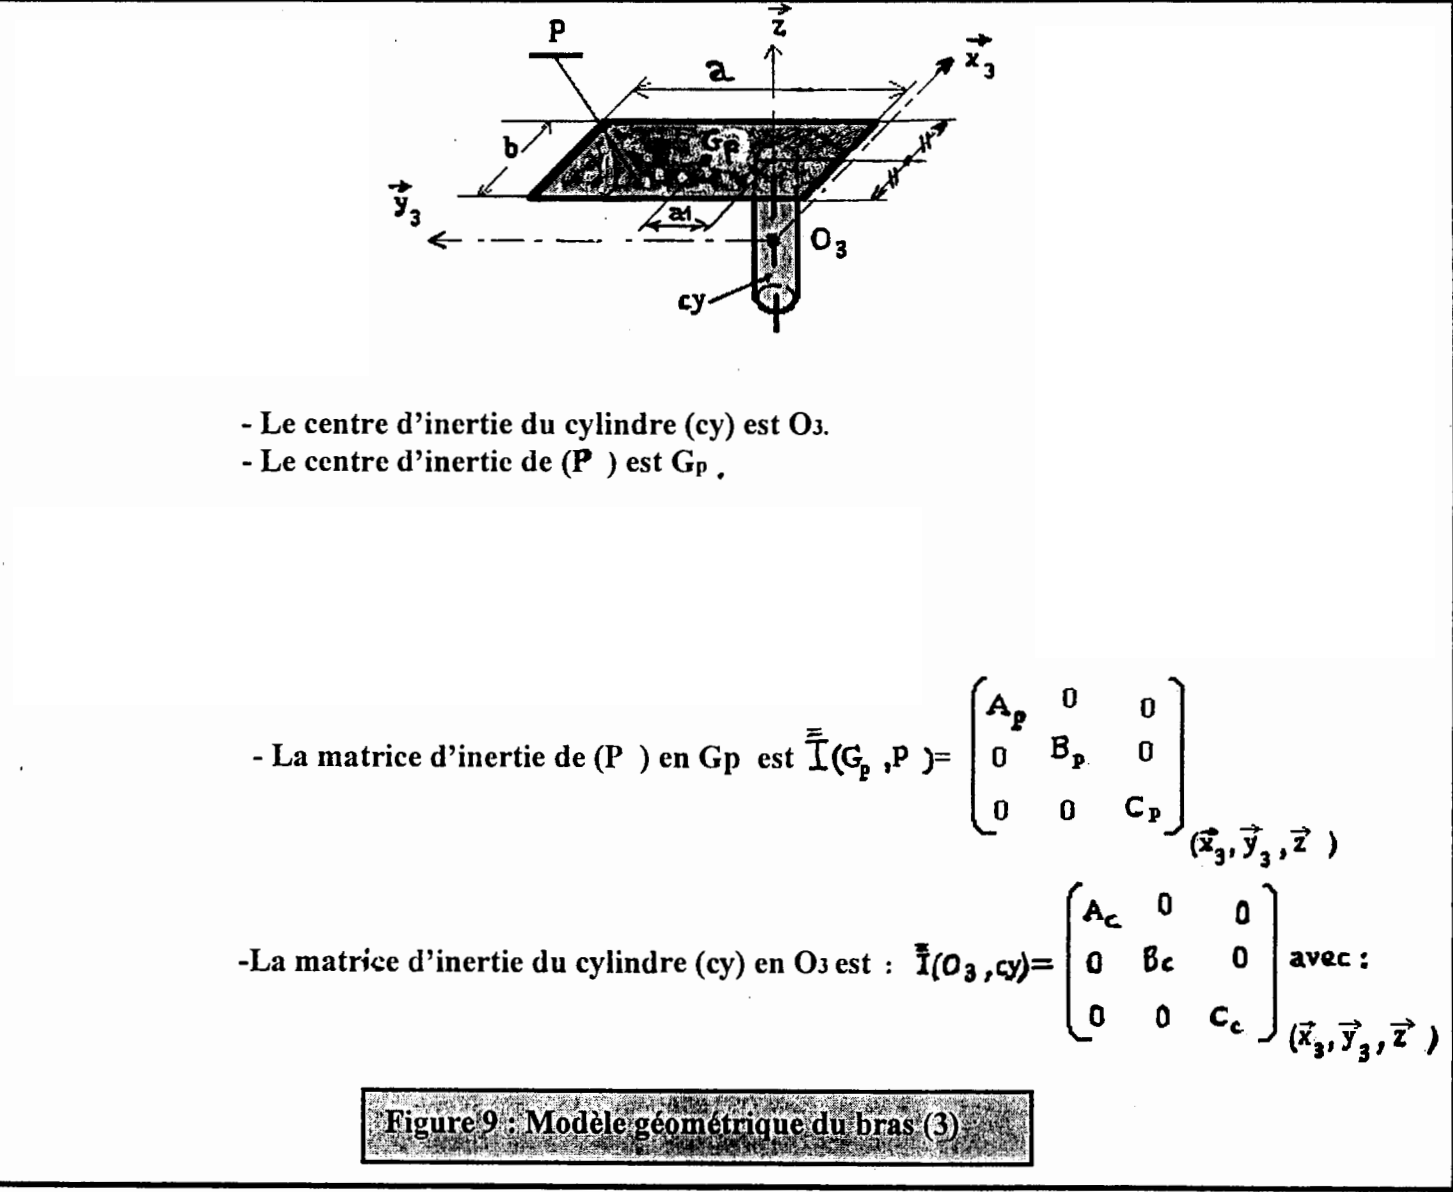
P

$\vec{z}$

$\vec{x}_3$

a

b

$G_p$

$\vec{y}_3$

a1

$O_3$

cy

- Le centre d'inertie du cylindre (cy) est O3.
- Le centre d'inertie de (P ) est Gp .

- La matrice d'inertie de (P ) en Gp est $\bar{\bar{I}}(G_p, P) = \begin{pmatrix} A_p & 0 & 0 \\ 0 & B_p & 0 \\ 0 & 0 & C_p \end{pmatrix}_{(\vec{x}_3, \vec{y}_3, \vec{z})}$

-La matrice d'inertie du cylindre (cy) en O3 est : $\bar{\bar{I}}(O_3, cy) = \begin{pmatrix} A_c & 0 & 0 \\ 0 & B_c & 0 \\ 0 & 0 & C_c \end{pmatrix}_{(\vec{x}_3, \vec{y}_3, \vec{z})}$ avec :

Figure 9 : Modèle géométrique du bras (3)